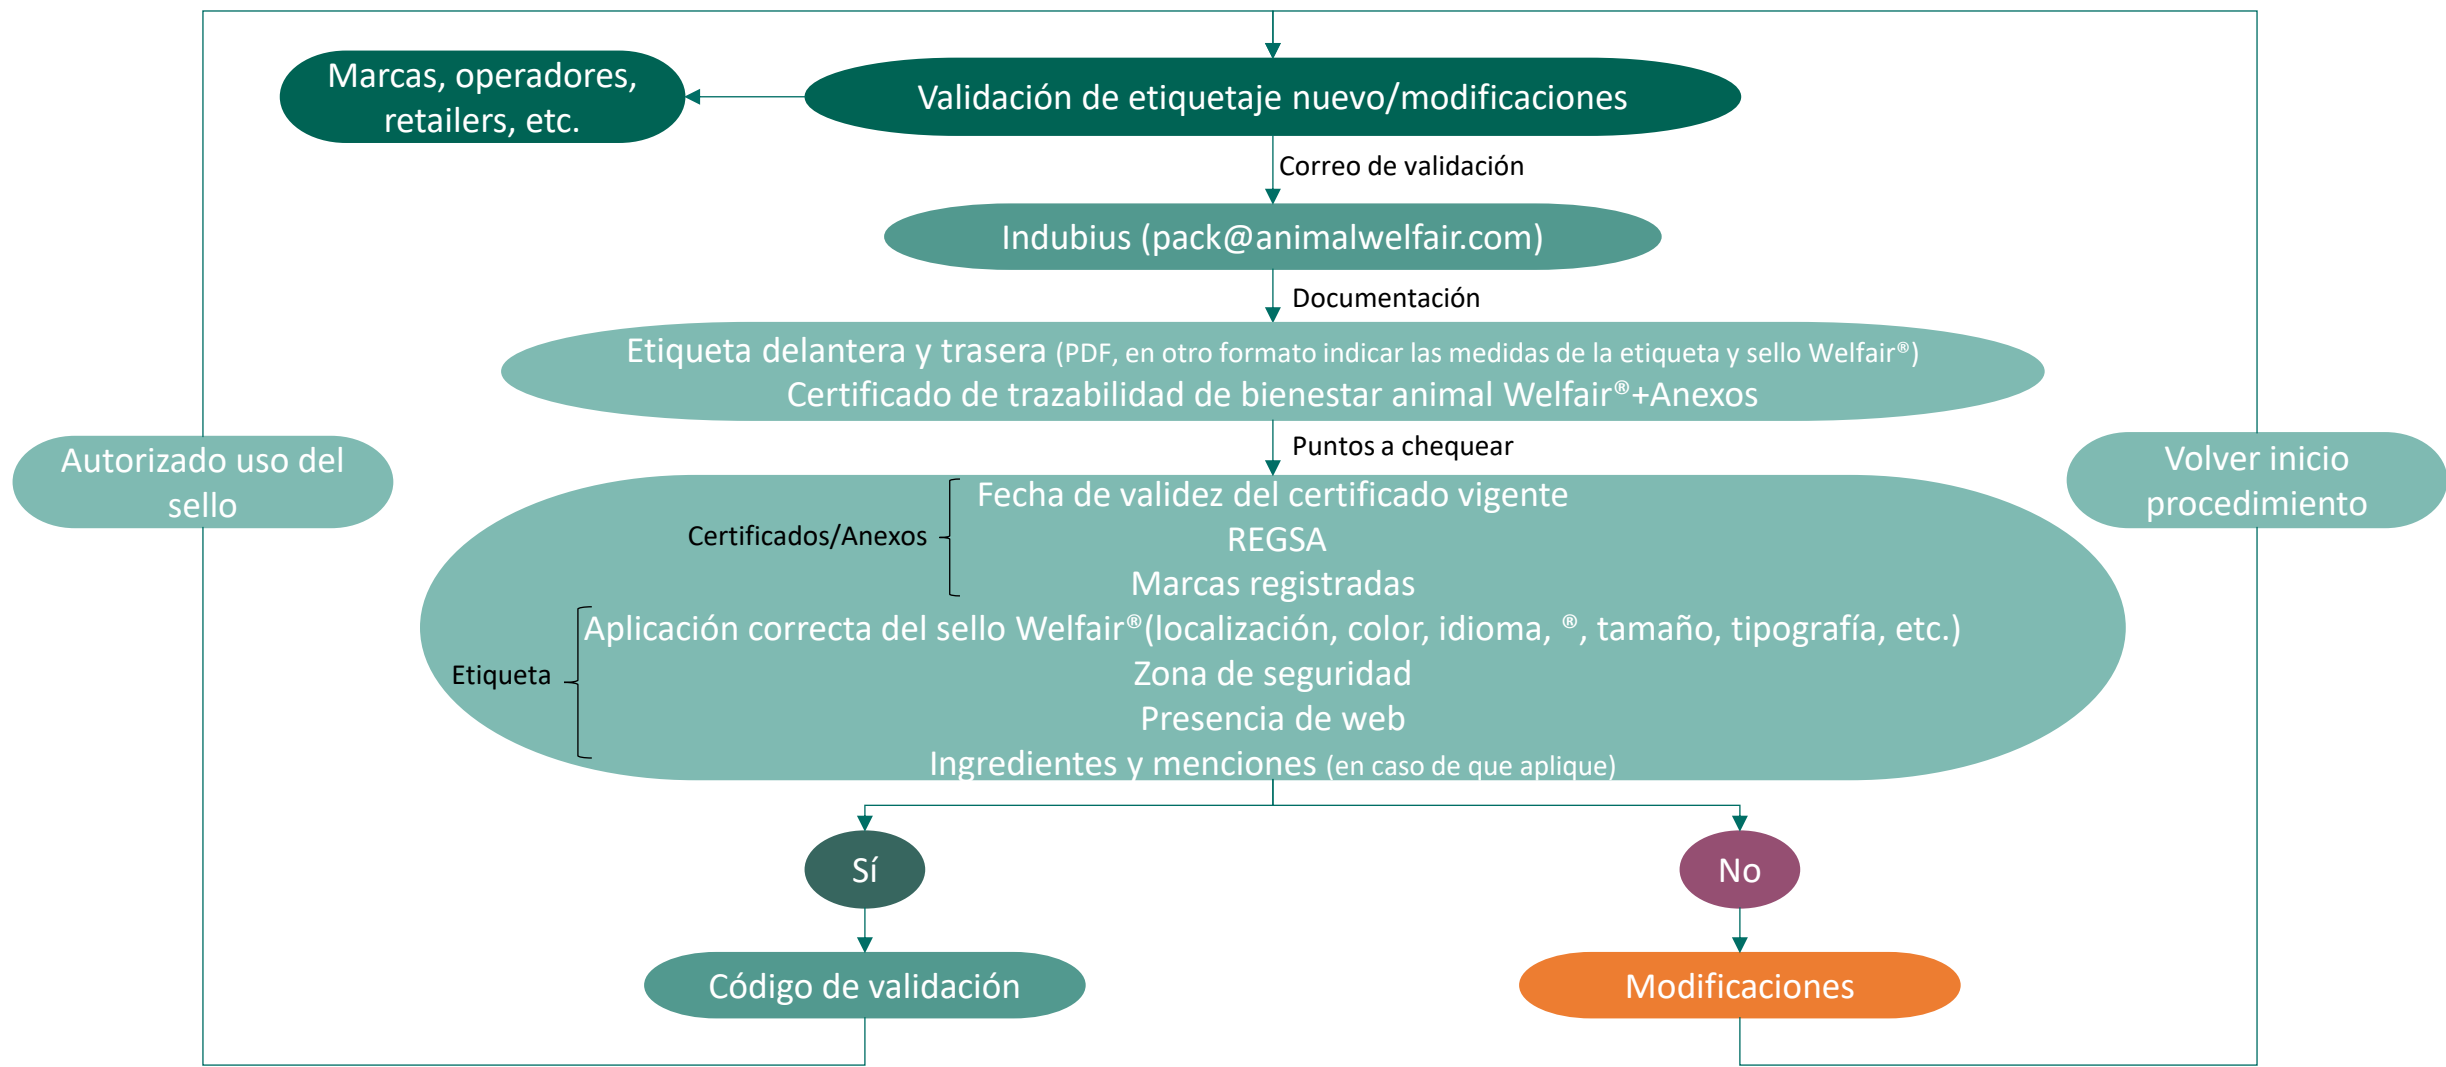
Marcas, operadores, retailers, etc.

Validación de etiquetaje nuevo/modificaciones

Correo de validación

Indubius (pack@animalwelfair.com)

Documentación

Etiqueta delantera y trasera (PDF, en otro formato indicar las medidas de la etiqueta y sello Welfair®)
Certificado de trazabilidad de bienestar animal Welfair®+Anexos

Puntos a chequear

Autorizado uso del sello

Volver inicio procedimiento

Certificados/Anexos
Fecha de validez del certificado vigente
REGSA
Marcas registradas

Etiqueta
Aplicación correcta del sello Welfair®(localización, color, idioma, ®, tamaño, tipografía, etc.)
Zona de seguridad
Presencia de web
Ingredientes y menciones (en caso de que aplique)

Sí

No

Código de validación

Modificaciones